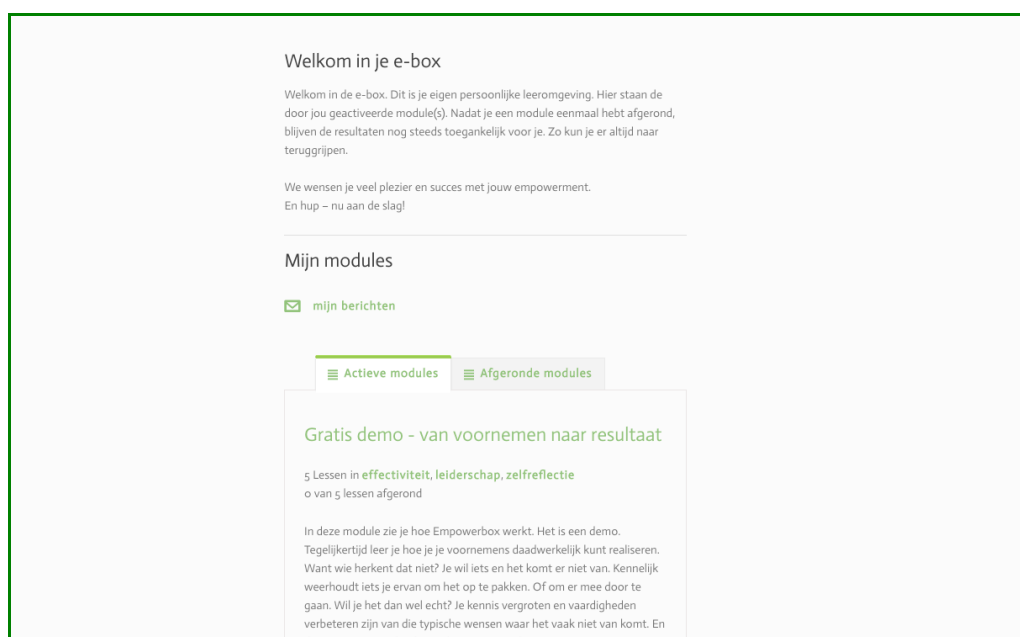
Welkom in je e-box

Welkom in de e-box. Dit is je eigen persoonlijke leeromgeving. Hier staan de door jou geactiveerde module(s). Nadat je een module eenmaal hebt afgerond, blijven de resultaten nog steeds toegankelijk voor je. Zo kun je er altijd naar teruggrijpen.

We wensen je veel plezier en succes met jouw empowerment.
En hup – nu aan de slag!

Mijn modules

mijn berichten

Actieve modules

Afgeronde modules

Gratis demo - van voornemen naar resultaat

5 Lessen in effectiviteit, leiderschap, zelfreflectie
0 van 5 lessen afgerond

In deze module zie je hoe Empowerbox werkt. Het is een demo. Tegelijkertijd leer je hoe je je voornemens daadwerkelijk kunt realiseren. Want wie herkent dat niet? Je wil iets en het komt er niet van. Kennelijk weerhoudt iets je ervan om het op te pakken. Of om er mee door te gaan. Wil je het dan wel echt? Je kennis vergroten en vaardigheden verbeteren zijn van die typische wensen waar het vaak niet van komt. En